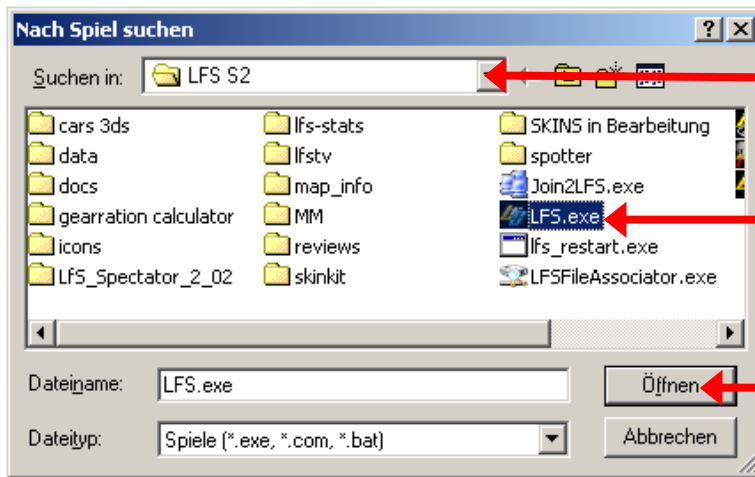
Nach Spiel suchen

? X

Suchen in: LFS S2

cars 3ds
data
docs
gearration calculator
icons
LfS_Spectator_2_02

lfs-stats
lfstv
map_info
MM
reviews
skinkit

SKINS in Bearbeitung
spotter
Join2LFS.exe
LFS.exe
lfs_restart.exe
LFSFileAssociator.exe

Dateiname: LFS.exe

Öffnen

Dateityp: Spiele (*.exe, *.com, *.bat)

Abbrechen